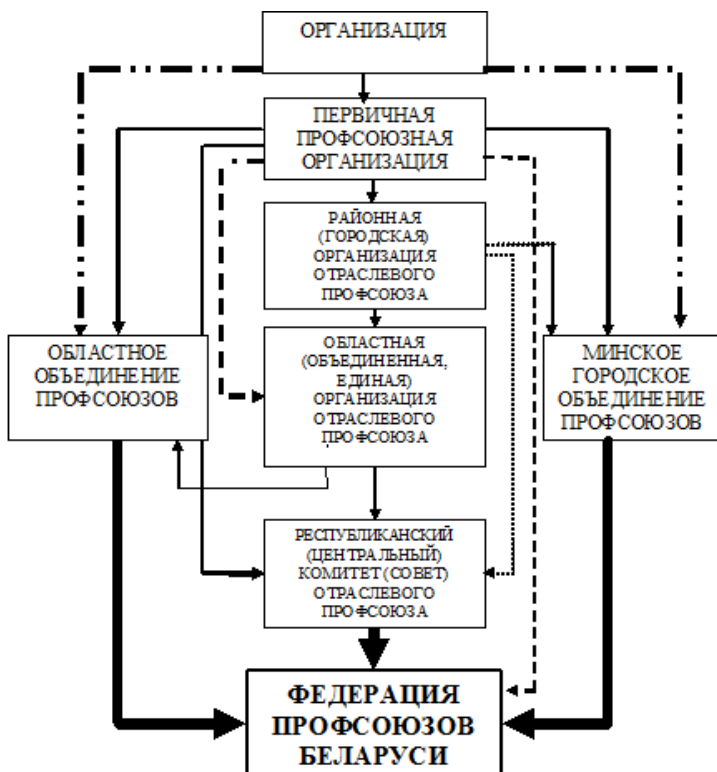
ОРГАНИЗАЦИЯ

ПЕРВИЧНАЯ ПРОФСОЮЗНАЯ ОРГАНИЗАЦИЯ

РАЙОННАЯ (ГОРОДСКАЯ) ОРГАНИЗАЦИЯ ОТРАСЛЕВОГО ПРОФСОЮЗА

ОБЛАСТНОЕ ОБЪЕДИНЕНИЕ ПРОФСОЮЗОВ

ОБЛАСТНАЯ (ОБЪЕДИНЕННАЯ, ЕДИНАЯ) ОРГАНИЗАЦИЯ ОТРАСЛЕВОГО ПРОФСОЮЗА

МИНСКОЕ ГОРОДСКОЕ ОБЪЕДИНЕНИЕ ПРОФСОЮЗОВ

РЕСПУБЛИКАНСКИЙ (ЦЕНТРАЛЬНЫЙ) КОМИТЕТ (СОВЕТ) ОТРАСЛЕВОГО ПРОФСОЮЗА

ФЕДЕРАЦИЯ ПРОФСОЮЗОВ БЕЛАРУСИ